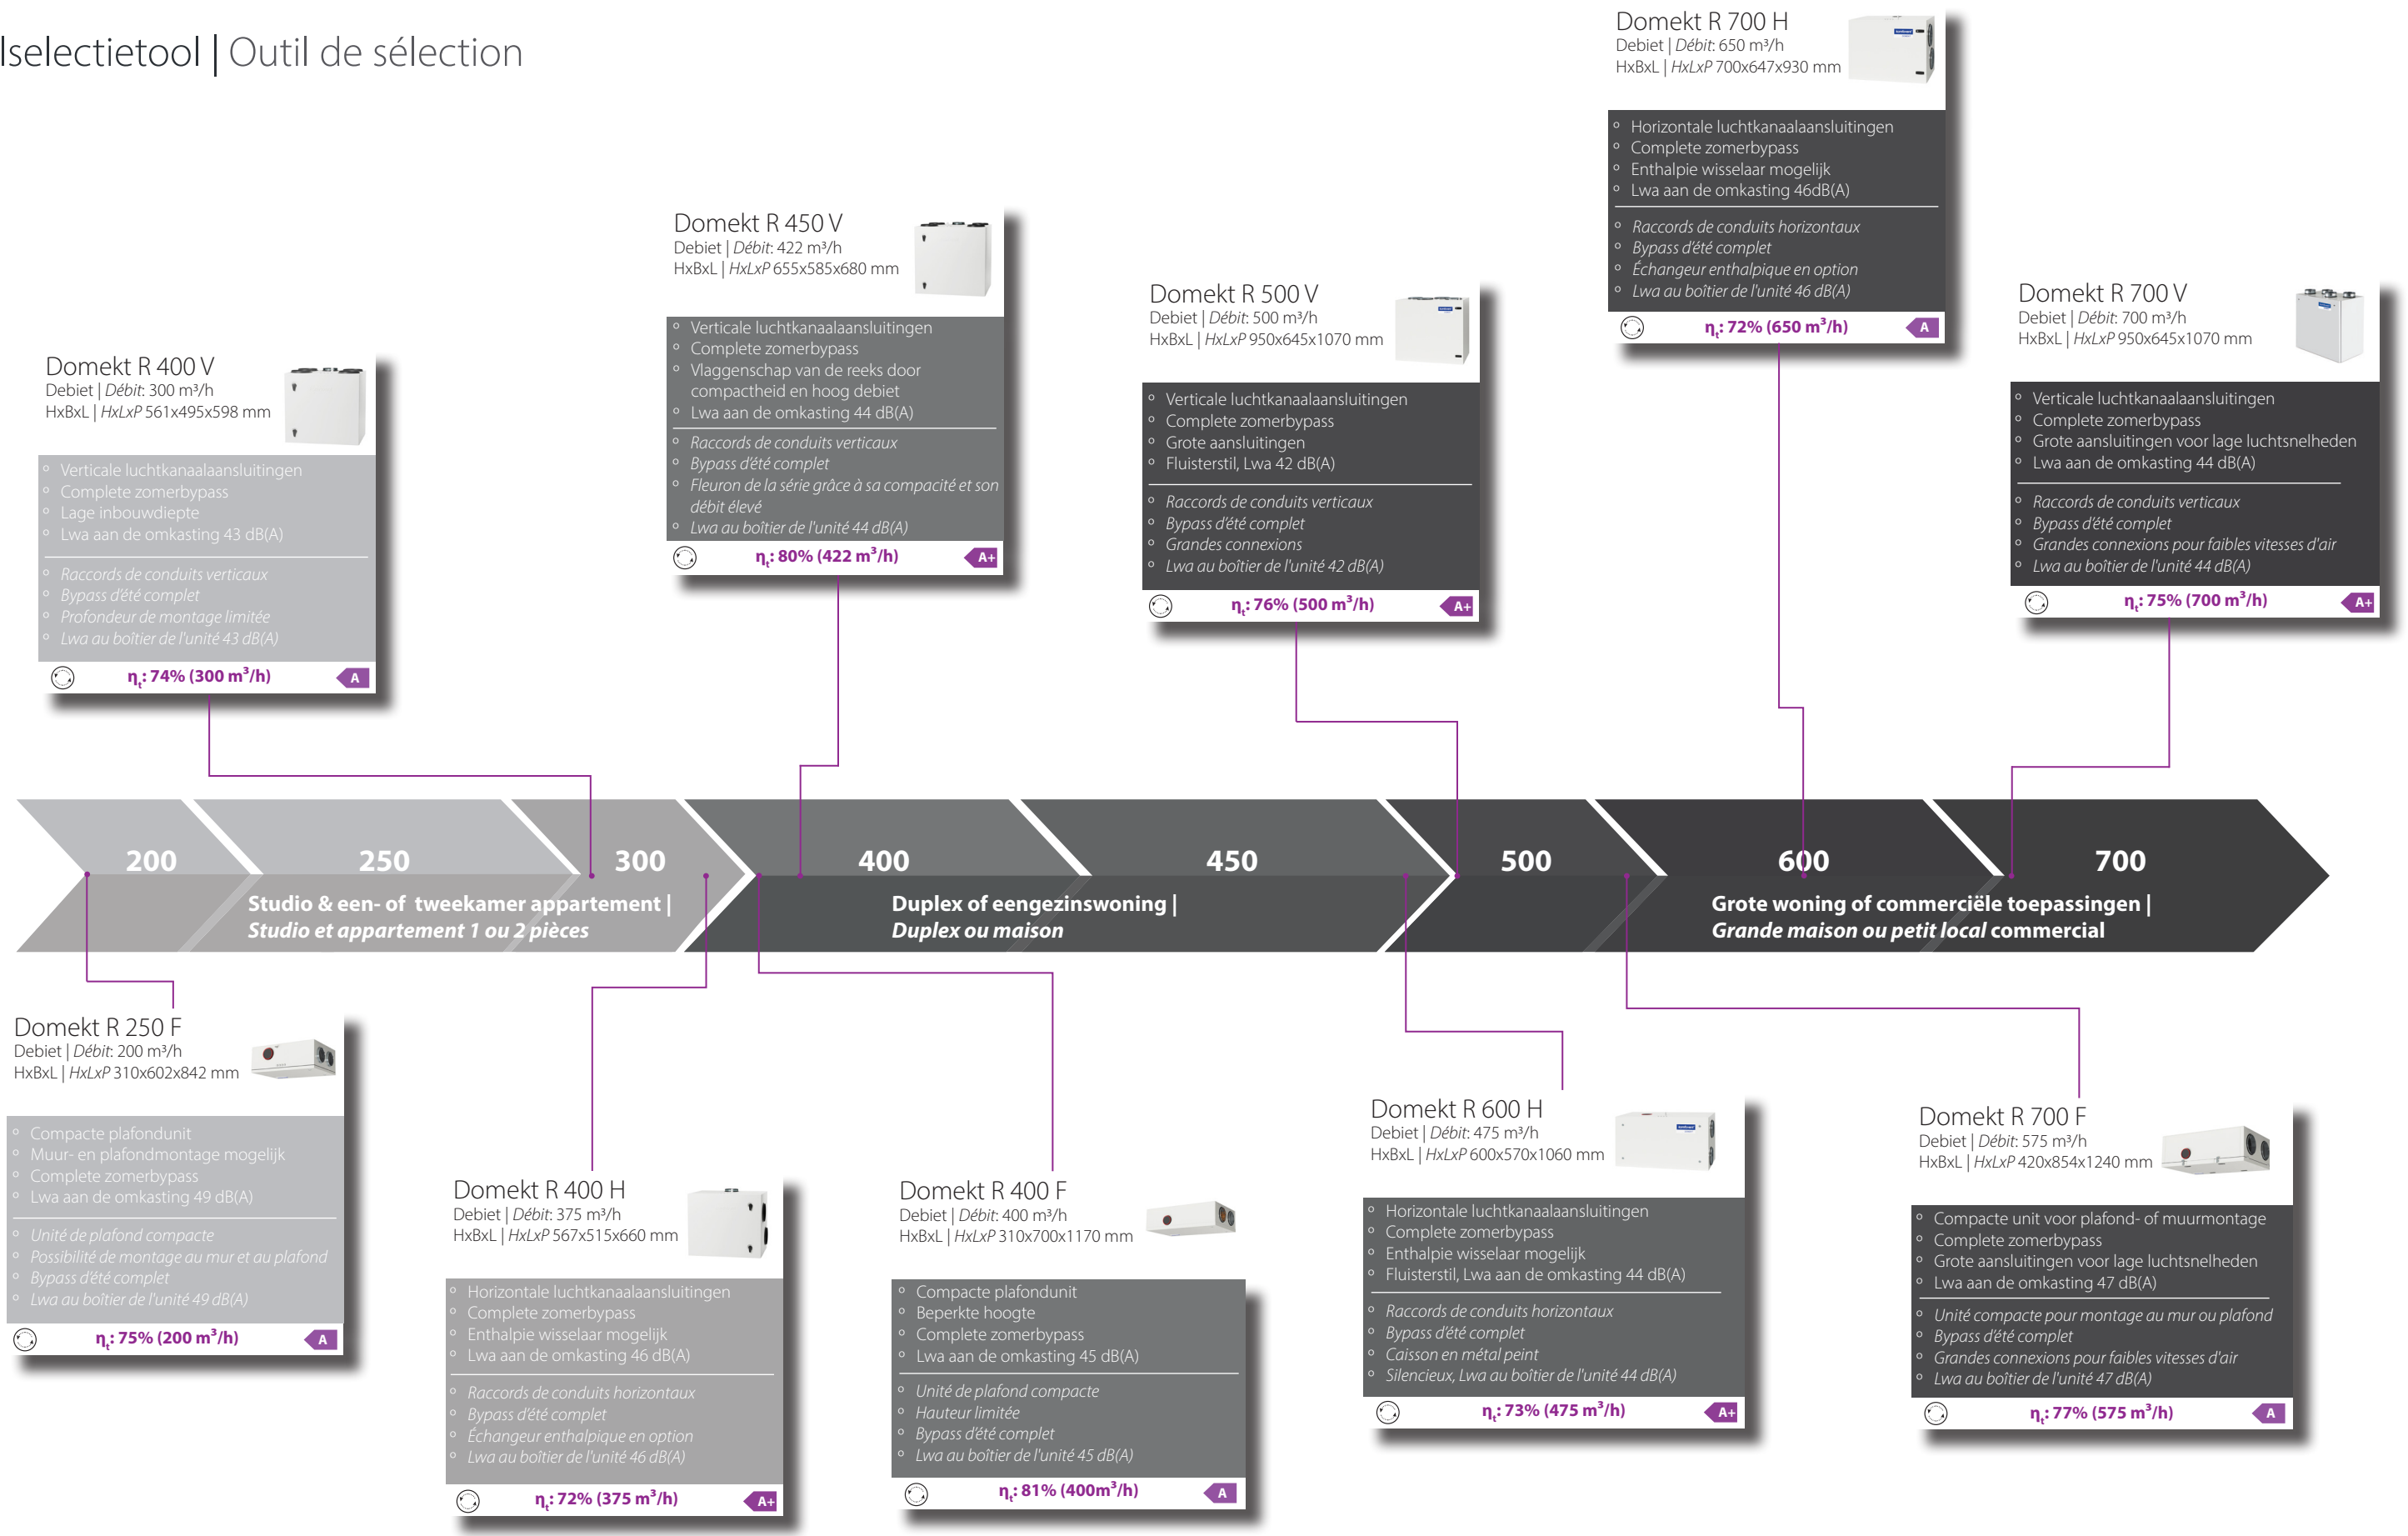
lselectietool | Outil de sélection

Domekt R 700 H
Debiet | Débit: 650 m³/h
HxBxL | HxLxP 700x647x930 mm

- Horizontale luchtkanaalaansluitingen
- Complete zomerbypass
- Enthalpie wisselaar mogelijk
- Lwa aan de omkasting 46dB(A)

- Raccords de conduits horizontaux
- Bypass d'été complet
- Échangeur enthalpique en option
- Lwa au boîtier de l'unité 46 dB(A)

$\eta_t$: 72% (650 m³/h) A

Domekt R 450 V
Debiet | Débit: 422 m³/h
HxBxL | HxLxP 655x585x680 mm

- Verticale luchtkanaalaansluitingen
- Complete zomerbypass
- Vlaggenschap van de reeks door compactheid en hoog debiet
- Lwa aan de omkasting 44 dB(A)

- Raccords de conduits verticaux
- Bypass d'été complet
- Fleuron de la série grâce à sa compacité et son débit élevé
- Lwa au boîtier de l'unité 44 dB(A)

$\eta_t$: 80% (422 m³/h) A+

Domekt R 500 V
Debiet | Débit: 500 m³/h
HxBxL | HxLxP 950x645x1070 mm

- Verticale luchtkanaalaansluitingen
- Complete zomerbypass
- Grote aansluitingen
- Fluisterstil, Lwa 42 dB(A)

- Raccords de conduits verticaux
- Bypass d'été complet
- Grandes connexions
- Lwa au boîtier de l'unité 42 dB(A)

$\eta_t$: 76% (500 m³/h) A+

Domekt R 700 V
Debiet | Débit: 700 m³/h
HxBxL | HxLxP 950x645x1070 mm

- Verticale luchtkanaalaansluitingen
- Complete zomerbypass
- Grote aansluitingen voor lage luchtsnelheden
- Lwa aan de omkasting 44 dB(A)

- Raccords de conduits verticaux
- Bypass d'été complet
- Grandes connexions pour faibles vitesses d'air
- Lwa au boîtier de l'unité 44 dB(A)

$\eta_t$: 75% (700 m³/h) A+

Domekt R 400 V
Debiet | Débit: 300 m³/h
HxBxL | HxLxP 561x495x598 mm

- Verticale luchtkanaalaansluitingen
- Complete zomerbypass
- Lage inbouwdiepte
- Lwa aan de omkasting 43 dB(A)

- Raccords de conduits verticaux
- Bypass d'été complet
- Profondeur de montage limitée
- Lwa au boîtier de l'unité 43 dB(A)

$\eta_t$: 74% (300 m³/h) A

200 250 300 400 450 500 600 700

Studio & een- of tweekamer appartement |
Studio et appartement 1 ou 2 pièces

Duplex of eengezinswoning |
Duplex ou maison

Grote woning of commerciële toepassingen |
Grande maison ou petit local commercial

Domekt R 250 F
Debiet | Débit: 200 m³/h
HxBxL | HxLxP 310x602x842 mm

- Compacte plafondunit
- Muur- en plafondmontage mogelijk
- Complete zomerbypass
- Lwa aan de omkasting 49 dB(A)

- Unité de plafond compacte
- Possibilité de montage au mur et au plafond
- Bypass d'été complet
- Lwa au boîtier de l'unité 49 dB(A)

$\eta_t$: 75% (200 m³/h) A

Domekt R 400 H
Debiet | Débit: 375 m³/h
HxBxL | HxLxP 567x515x660 mm

- Horizontale luchtkanaalaansluitingen
- Complete zomerbypass
- Enthalpie wisselaar mogelijk
- Lwa aan de omkasting 46 dB(A)

- Raccords de conduits horizontaux
- Bypass d'été complet
- Échangeur enthalpique en option
- Lwa au boîtier de l'unité 46 dB(A)

$\eta_t$: 72% (375 m³/h) A+

Domekt R 400 F
Debiet | Débit: 400 m³/h
HxBxL | HxLxP 310x700x1170 mm

- Compacte plafondunit
- Beperkte hoogte
- Complete zomerbypass
- Lwa aan de omkasting 45 dB(A)

- Unité de plafond compacte
- Hauteur limitée
- Bypass d'été complet
- Lwa au boîtier de l'unité 45 dB(A)

$\eta_t$: 81% (400m³/h) A

Domekt R 600 H
Debiet | Débit: 475 m³/h
HxBxL | HxLxP 600x570x1060 mm

- Horizontale luchtkanaalaansluitingen
- Complete zomerbypass
- Enthalpie wisselaar mogelijk
- Fluisterstil, Lwa aan de omkasting 44 dB(A)

- Raccords de conduits horizontaux
- Bypass d'été complet
- Caisson en métal peint
- Silencieux, Lwa au boîtier de l'unité 44 dB(A)

$\eta_t$: 73% (475 m³/h) A+

Domekt R 700 F
Debiet | Débit: 575 m³/h
HxBxL | HxLxP 420x854x1240 mm

- Compacte unit voor plafond- of muurmontage
- Complete zomerbypass
- Grote aansluitingen voor lage luchtsnelheden
- Lwa aan de omkasting 47 dB(A)

- Unité compacte pour montage au mur ou plafond
- Bypass d'été complet
- Grandes connexions pour faibles vitesses d'air
- Lwa au boîtier de l'unité 47 dB(A)

$\eta_t$: 77% (575 m³/h) A